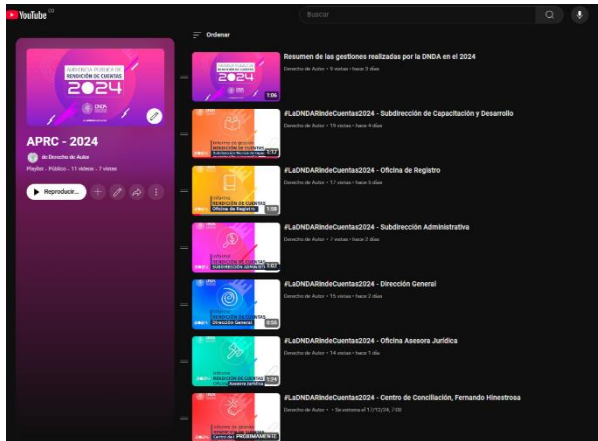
YouTube CO

Buscar

Ordenar

AUDIENCIA PÚBLICA DE
RENDICIÓN DE CUENTAS
2024

APRC - 2024

de Derecho de Autor

Playlist · Público · 11 videos · 7 vistas

Reproducir...

Resumen de las gestiones realizadas por la DNDA en el 2024
Derecho de Autor • 9 vistas • hace 3 días
1:06

#LaDNDARindeCuentas2024 - Subdirección de Capacitación y Desarrollo
Derecho de Autor • 19 vistas • hace 4 días
1:17

#LaDNDARindeCuentas2024 - Oficina de Registro
Derecho de Autor • 17 vistas • hace 5 días
Oficina de Registro
1:08

#LaDNDARindeCuentas2024 - Subdirección Administrativa
Derecho de Autor • 7 vistas • hace 2 días
1:02

#LaDNDARindeCuentas2024 - Dirección General
Derecho de Autor • 15 vistas • hace 2 días
Dirección General
0:56

#LaDNDARindeCuentas2024 - Oficina Asesora Jurídica
Derecho de Autor • 14 vistas • hace 1 día
Asesora Jurídica
1:24

#LaDNDARindeCuentas2024 - Centro de Conciliación, Fernando Hinestrosa
Derecho de Autor • Se estrena el 11/12/24, 7:00
PROXIMAMENTE